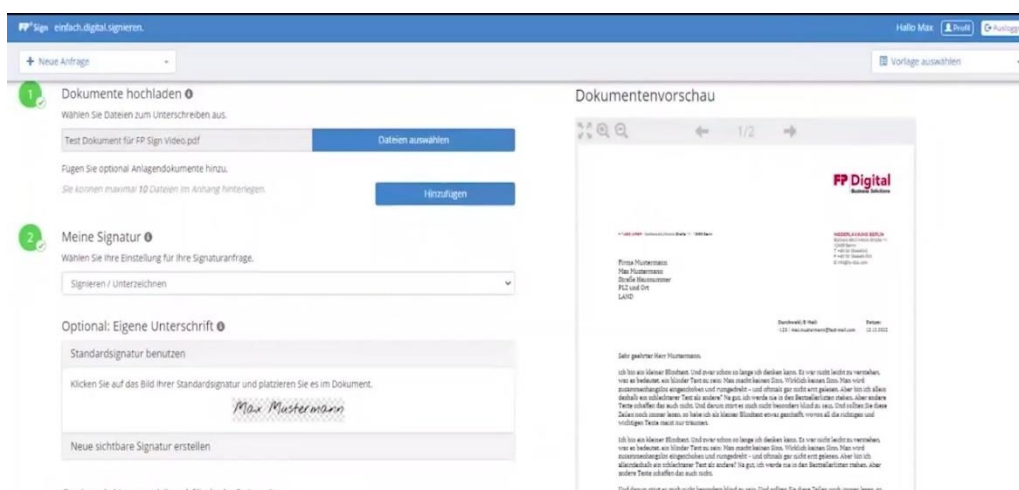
FP Sign einfach.digital.signieren.

Hallo Max Profil Ausloggen

+ Neue Anfrage

Vorlage auswählen

1 Dokumente hochladen

Wählen Sie Dateien zum Unterschreiben aus.

Test Dokument für FP Sign Video.pdf

Dateien auswählen

Fügen Sie optional Anlagendokumente hinzu.

Sie können maximal 10 Dateien im Anhang hinterlegen.

Hinzufügen

2 Meine Signatur

Wählen Sie Ihre Einstellung für Ihre Signaturanfrage.

Signieren / Unterzeichnen

Optional: Eigene Unterschrift

Standardsignatur benutzen

Klicken Sie auf das Bild Ihrer Standardsignatur und platzieren Sie es im Dokument.

Max Mustermann

Neue sichtbare Signatur erstellen

Dokumentenvorschau

1/2

FP Digital
Business Solutions

Firma Mustermann
Max Mustermann
Straße Hausnummer
PLZ und Ort
LAND

Sehr geehrter Herr Mustermann,

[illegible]